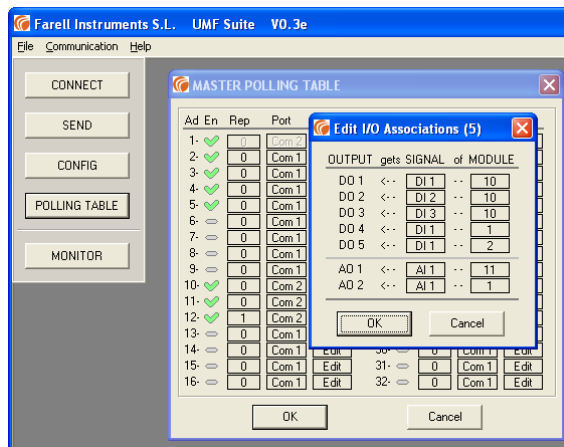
Farell Instruments S.L. UMF Suite V0.3e

File Communication Help

CONNECT

SEND

CONFIG

POLLING TABLE

MONITOR

MASTER POLLING TABLE

| Ad | En | Rep | Port |
|---|---|---|---|
| 1- | | 0 | Com 2 |
| 2- | | 0 | Com 1 |
| 3- | | 0 | Com 1 |
| 4- | | 0 | Com 1 |
| 5- | | 0 | Com 1 |
| 6- | | 0 | Com 1 |
| 7- | | 0 | Com 1 |
| 8- | | 0 | Com 1 |
| 9- | | 0 | Com 1 |
| 10- | | 0 | Com 2 |
| 11- | | 0 | Com 2 |
| 12- | | 1 | Com 2 |
| 13- | | 0 | Com 1 |
| 14- | | 0 | Com 1 | Edit |
| 15- | | 0 | Com 1 | Edit |
| 16- | | 0 | Com 1 | Edit |

| | | | | |
|---|---|---|---|---|
| 30- | | 0 | Com 1 | Edit |
| 31- | | 0 | Com 1 | Edit |
| 32- | | 0 | Com 1 | Edit |

OK Cancel

Edit I/O Associations (5)

OUTPUT gets SIGNAL of MODULE

| OUTPUT | | SIGNAL | | MODULE |
|---|---|---|---|---|
| DO 1 | <-- | DI 1 | -- | 10 |
| DO 2 | <-- | DI 2 | -- | 10 |
| DO 3 | <-- | DI 3 | -- | 10 |
| DO 4 | <-- | DI 1 | -- | 1 |
| DO 5 | <-- | DI 1 | -- | 2 |
| AO 1 | <-- | AI 1 | -- | 11 |
| AO 2 | <-- | AI 1 | -- | 1 |

OK Cancel